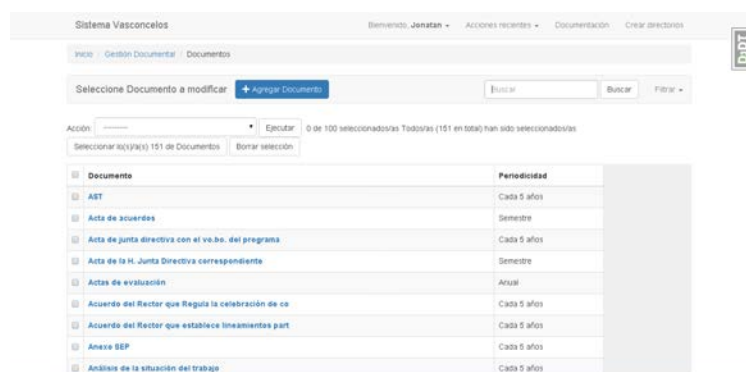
Sistema Vasconcelos

Bienvenido, Jonatan ▾ Acciones recientes ▾ Documentación Crear directorios

Inicio / Gestión Documental / Documentos

Seleccione Documento a modificar

+ Agregar Documento

Buscar

Buscar

Filtrar ▾

Acción: --------- ▾ Ejecutar 0 de 100 seleccionados/as Todos/as (151 en total) han sido seleccionados/as

Seleccionar lo(s)/a(s) 151 de Documentos Borrar selección

| | Documento | Periodicidad |
|---|---|---|
| | AST | Cada 5 años |
| | Acta de acuerdos | Semestre |
| | Acta de junta directiva con el vo.bo. del programa | Cada 5 años |
| | Acta de la H. Junta Directiva correspondiente | Semestre |
| | Actas de evaluación | Anual |
| | Acuerdo del Rector que Regula la celebración de co | Cada 5 años |
| | Acuerdo del Rector que establece lineamientos part | Cada 5 años |
| | Anexo SEP | Cada 5 años |
| | Análisis de la situación del trabajo | Cada 5 años |

DjDT